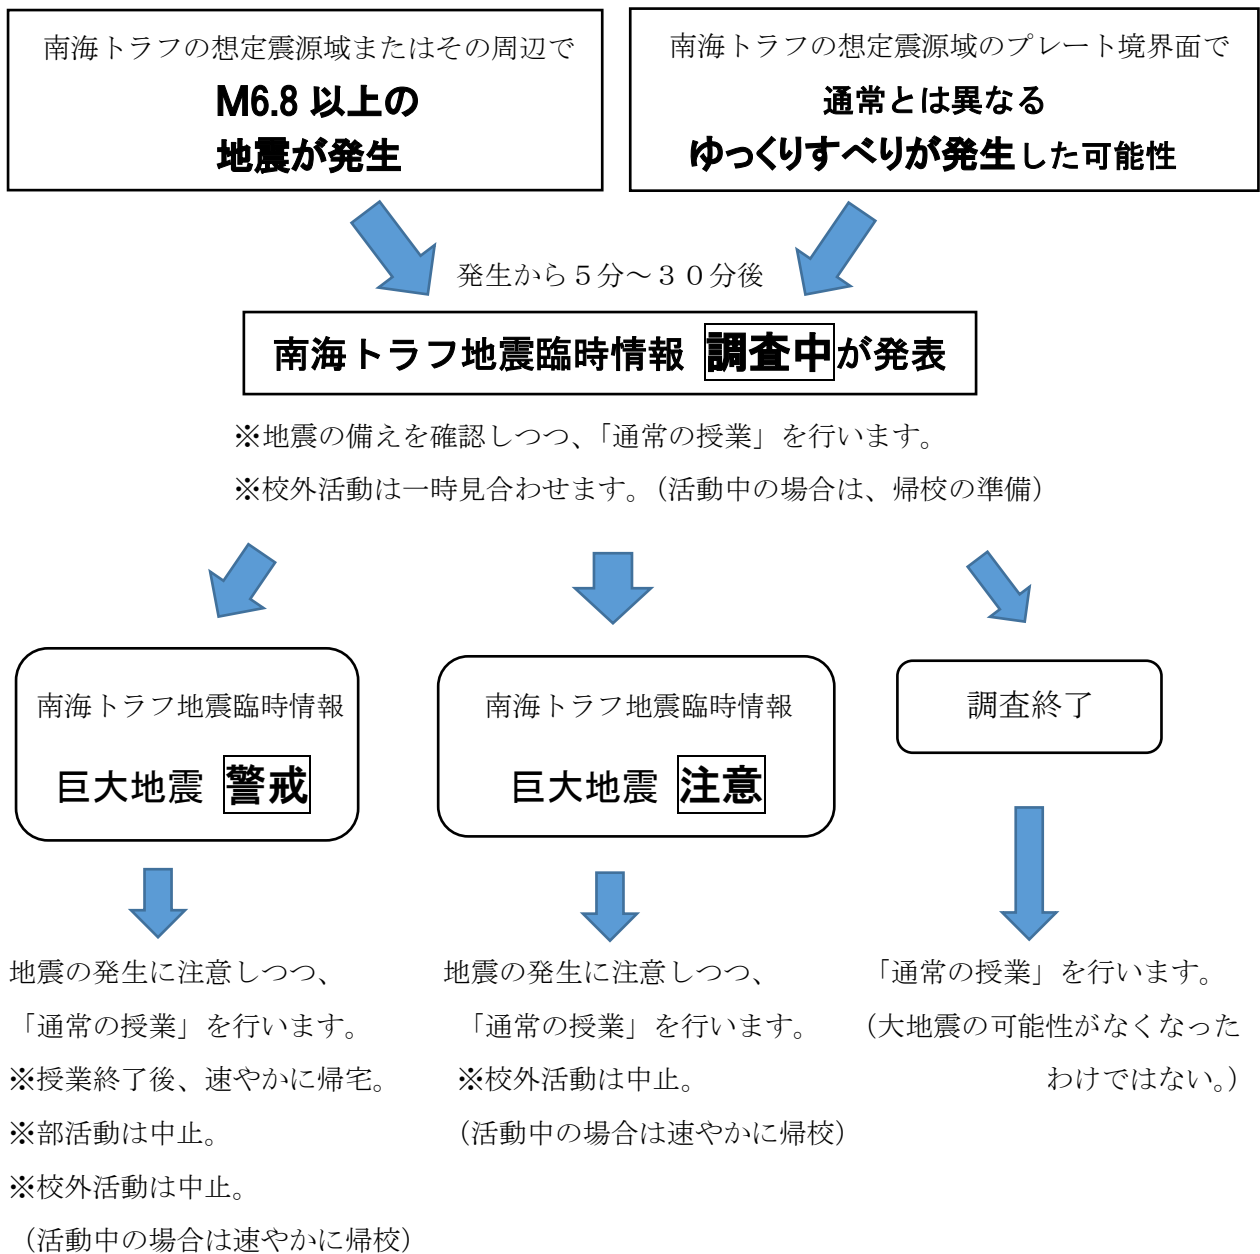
南海トラフの想定震源域またはその周辺で
M6.8 以上の
地震が発生

南海トラフの想定震源域のプレート境界面で
通常とは異なる
ゆっくりすべりが発生した可能性

発生から５分～３０分後

南海トラフ地震臨時情報 調査中が発表

※地震の備えを確認しつつ、「通常の授業」を行います。
※校外活動は一時見合わせます。（活動中の場合は、帰校の準備）

南海トラフ地震臨時情報
巨大地震 警戒

南海トラフ地震臨時情報
巨大地震 注意

調査終了

地震の発生に注意しつつ、
「通常の授業」を行います。
※授業終了後、速やかに帰宅。
※部活動は中止。
※校外活動は中止。
（活動中の場合は速やかに帰校）

地震の発生に注意しつつ、
「通常の授業」を行います。
※校外活動は中止。
（活動中の場合は速やかに帰校）

「通常の授業」を行います。
（大地震の可能性がなくなった
わけではない。）